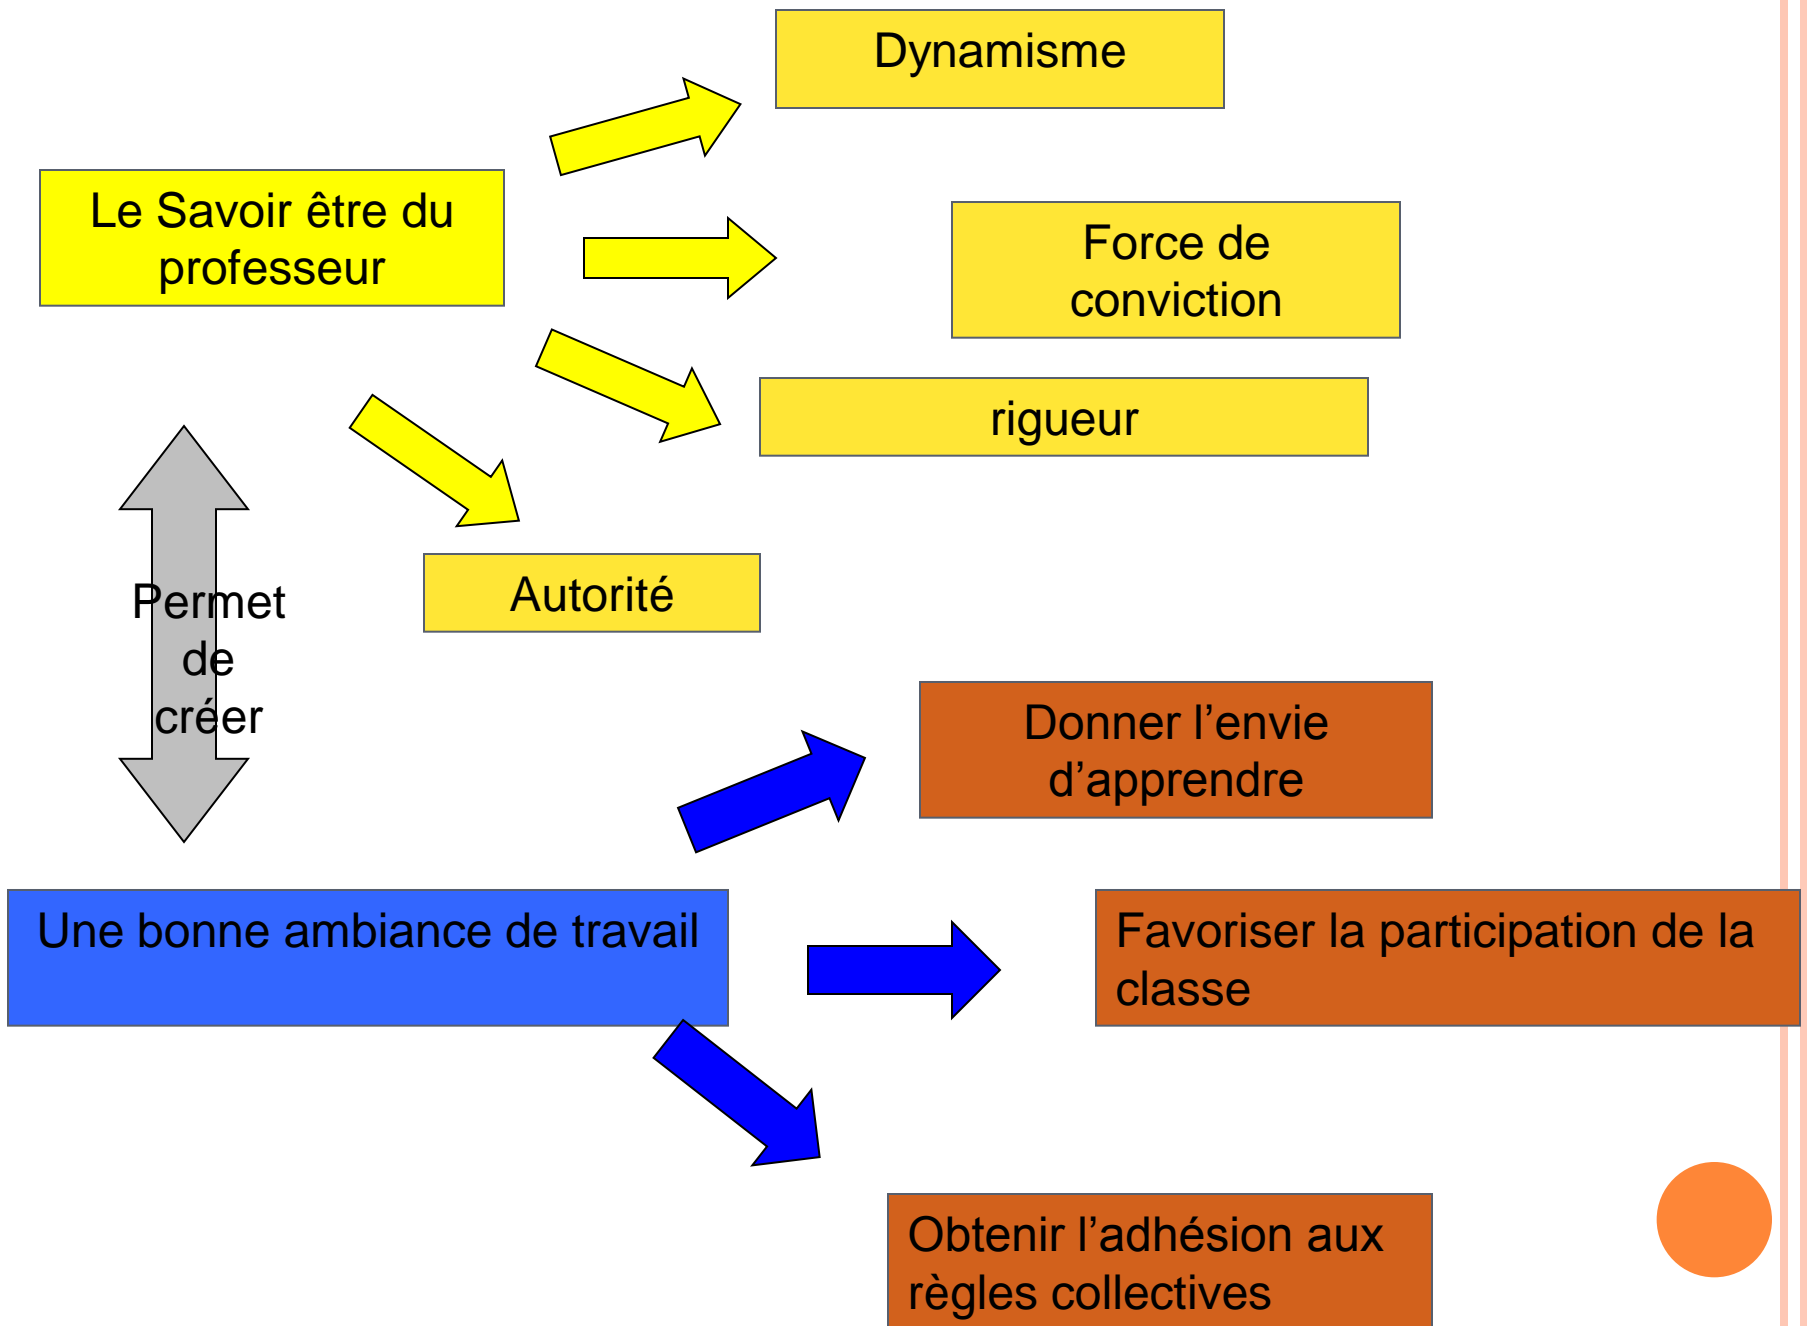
Dynamisme

Le Savoir être du professeur

Force de conviction

rigueur

Autorité

Permet de créer

Donner l’envie d’apprendre

Une bonne ambiance de travail

Favoriser la participation de la classe

Obtenir l’adhésion aux règles collectives